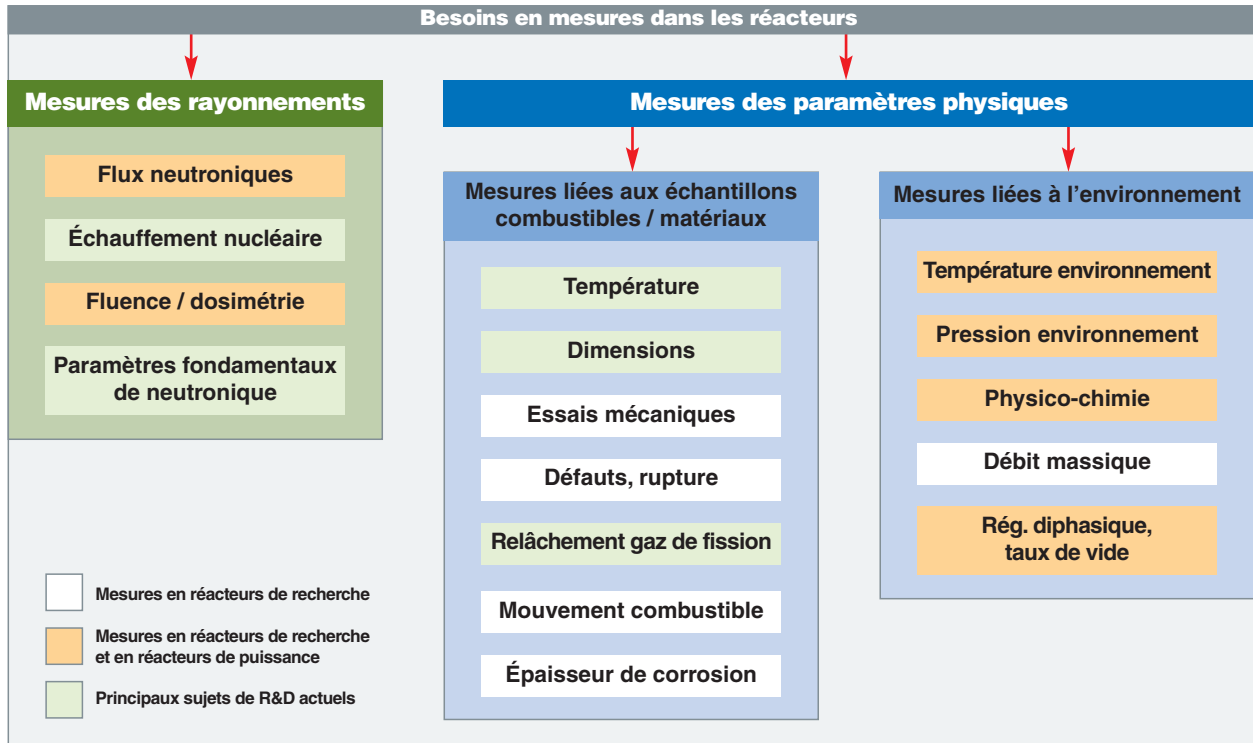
Besoins en mesures dans les réacteurs

Mesures des rayonnements

Flux neutroniques

Échauffement nucléaire

Fluence / dosimétrie

Paramètres fondamentaux de neutronique

Mesures des paramètres physiques

Mesures liées aux échantillons combustibles / matériaux

Température

Dimensions

Essais mécaniques

Défauts, rupture

Relâchement gaz de fission

Mouvement combustible

Épaisseur de corrosion

Mesures liées à l'environnement

Température environnement

Pression environnement

Physico-chimie

Débit massique

Rég. diphasique, taux de vide

Mesures en réacteurs de recherche

Mesures en réacteurs de recherche et en réacteurs de puissance

Principaux sujets de R&D actuels